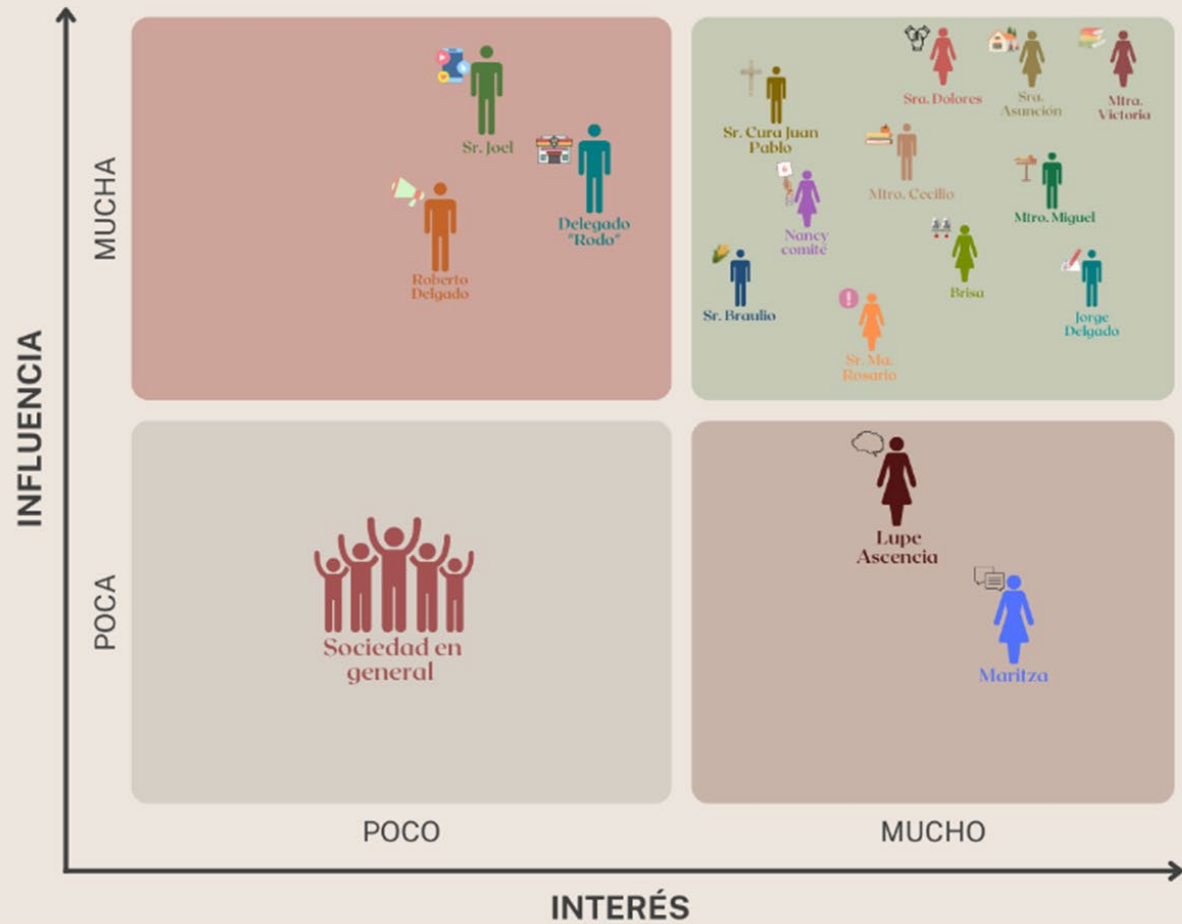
INFLUENCIA

MUCHA

Sr. Joel

Delegado "Rodo"

Roberto Delgado

Sra. Dolores

Sra. Asunción

Mtra. Victoria

Sr. Cura Juan Pablo

Mtro. Cecilio

Nancy comité

Mtro. Miguel

Brisa

Sr. Braulio

Sr. Ma. Rosario

Jorge Delgado

POCA

Sociedad en general

Lupe Ascencia

Maritza

POCO

MUCHO

INTERÉS